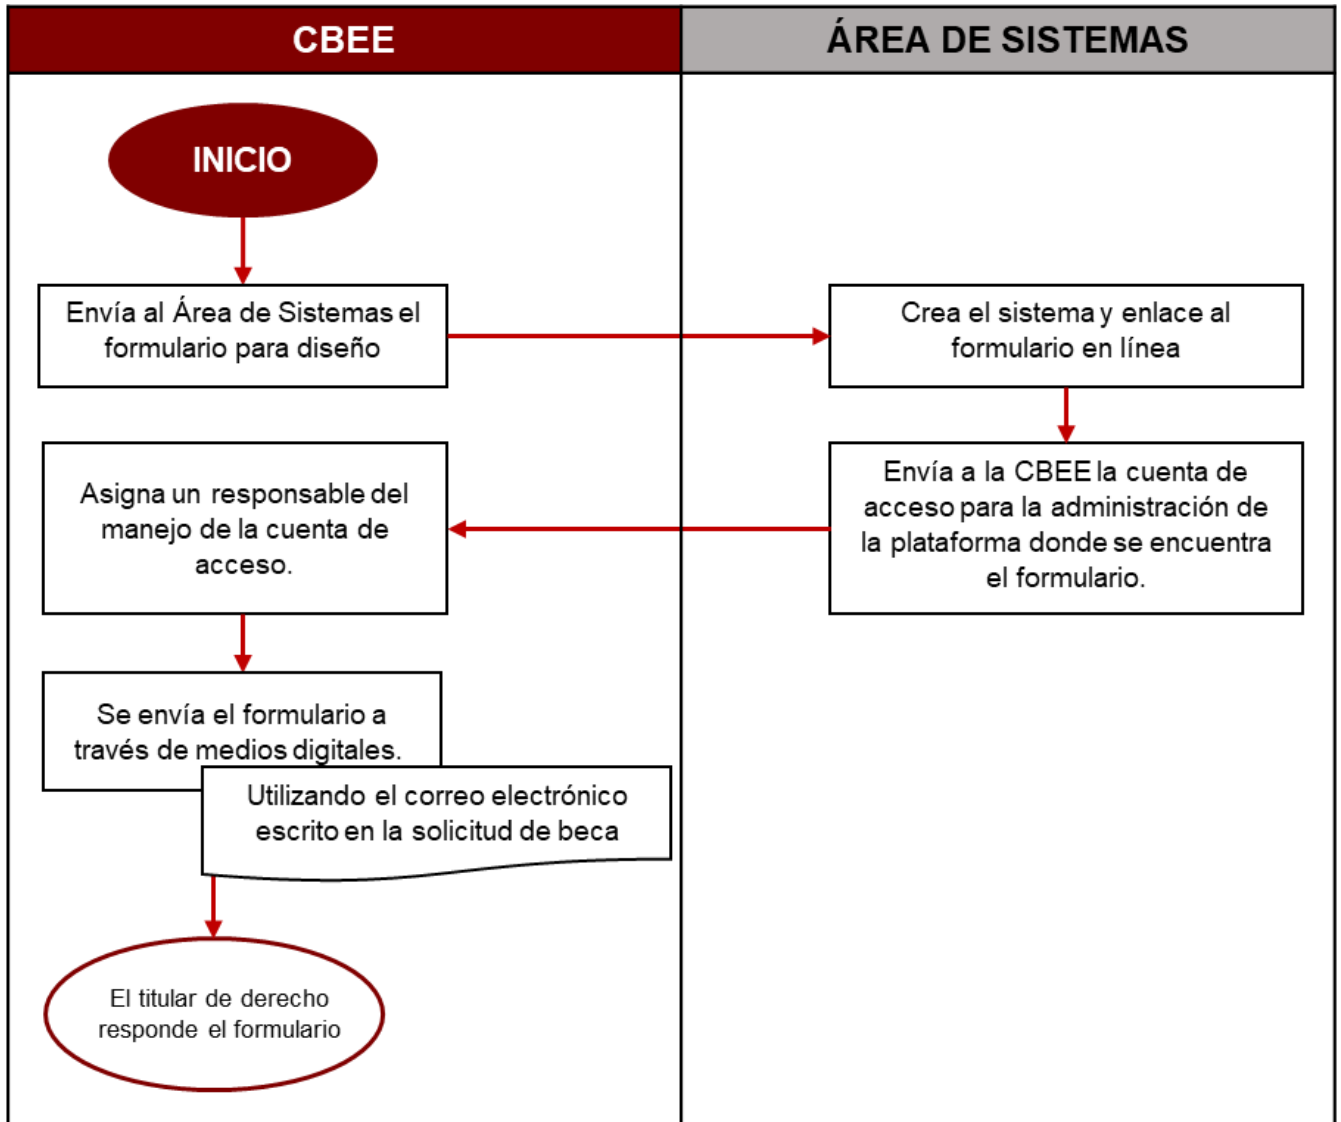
CBEE

ÁREA DE SISTEMAS

INICIO

Envía al Área de Sistemas el formulario para diseño

Crea el sistema y enlace al formulario en línea

Envía a la CBEE la cuenta de acceso para la administración de la plataforma donde se encuentra el formulario.

Asigna un responsable del manejo de la cuenta de acceso.

Se envía el formulario a través de medios digitales.

Utilizando el correo electrónico escrito en la solicitud de beca

El titular de derecho responde el formulario